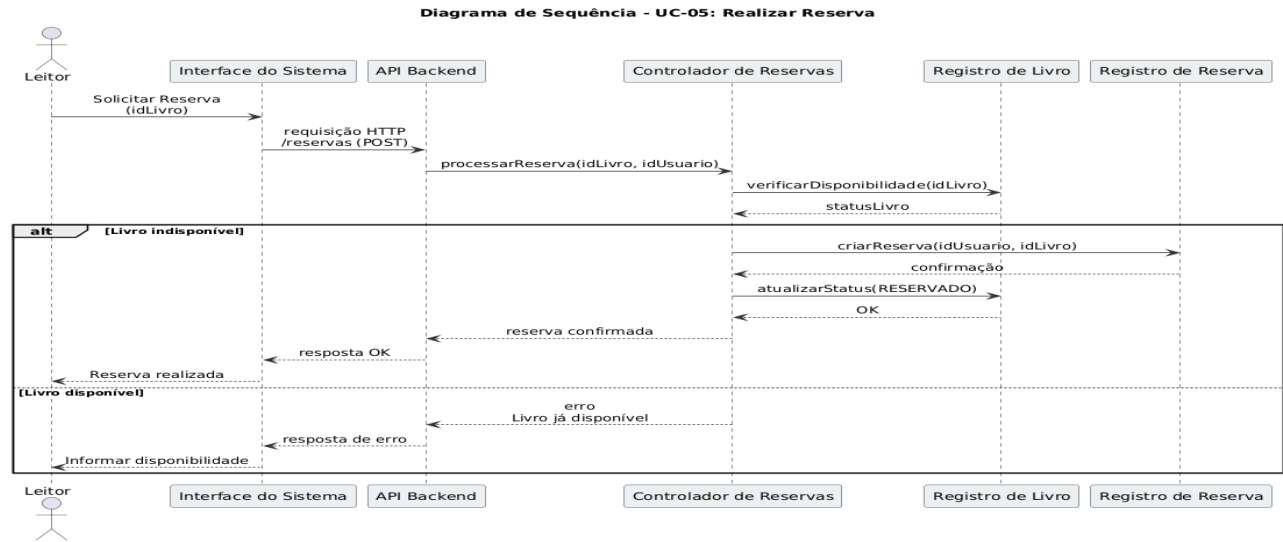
Diagrama de Sequência - UC-05: Realizar Reserva

Leitor

Interface do Sistema

API Backend

Controlador de Reservas

Registro de Livro

Registro de Reserva

Solicitar Reserva (idLivro)

requisição HTTP /reservas (POST)

processarReserva(idLivro, idUsuario)

verificarDisponibilidade(idLivro)

statusLivro

alt [Livro indisponível]

criarReserva(idUsuario, idLivro)

confirmação

atualizarStatus(RESERVADO)

OK

reserva confirmada

resposta OK

Reserva realizada

[Livro disponível]

erro Livro já disponível

resposta de erro

Informar disponibilidade

Leitor

Interface do Sistema

API Backend

Controlador de Reservas

Registro de Livro

Registro de Reserva